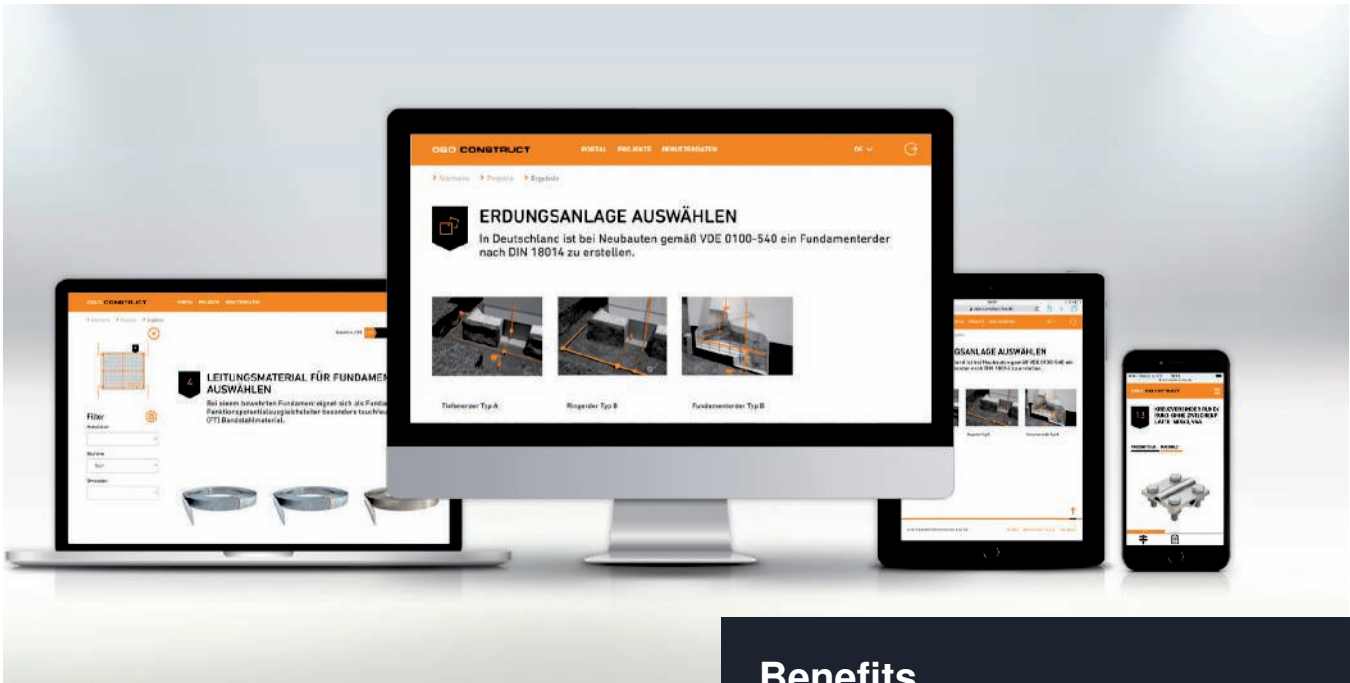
OBO CONSTRUCT PORTAL PROJEKTE BENUTZERDATEN DE

> Startseite > Projekte > Ergebnis

ERDUNGSANLAGE AUSWÄHLEN

In Deutschland ist bei Neubauten gemäß VDE 0100-540 ein Fundamenterder nach DIN 18014 zu erstellen.

Tiefenerder Typ A

Ringerder Typ B

Fundamenterder Typ B

OBO CONSTRUCT

4

LEITUNGSMATERIAL FÜR FUNDAMEN AUSWÄHLEN

Bei einem bewehrten Fundament eignet sich als Funda Funktionspotentialausgleichsleiter besonders tauchve (FT) Bandstahlmaterial.

Filter

UNGSANLAGE AUSWÄHLEN

Benefits